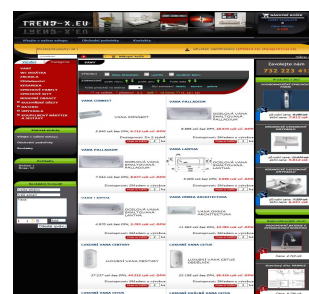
TREND-X.EU

Zavolejte nám
732 223 41

VANA CONNECT

VANA PALLADIUM

VANA PALLADIUM

VANA LAUTAN

VANA CONNECT

LUXUSNÍ VANA OBLOUKOVÁ

LUXUSNÍ VANA ZAPUŠTĚNÁ

VANA

VANA

VANA

VANA

VANA

VANA

VANA

VANA

VANA

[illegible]